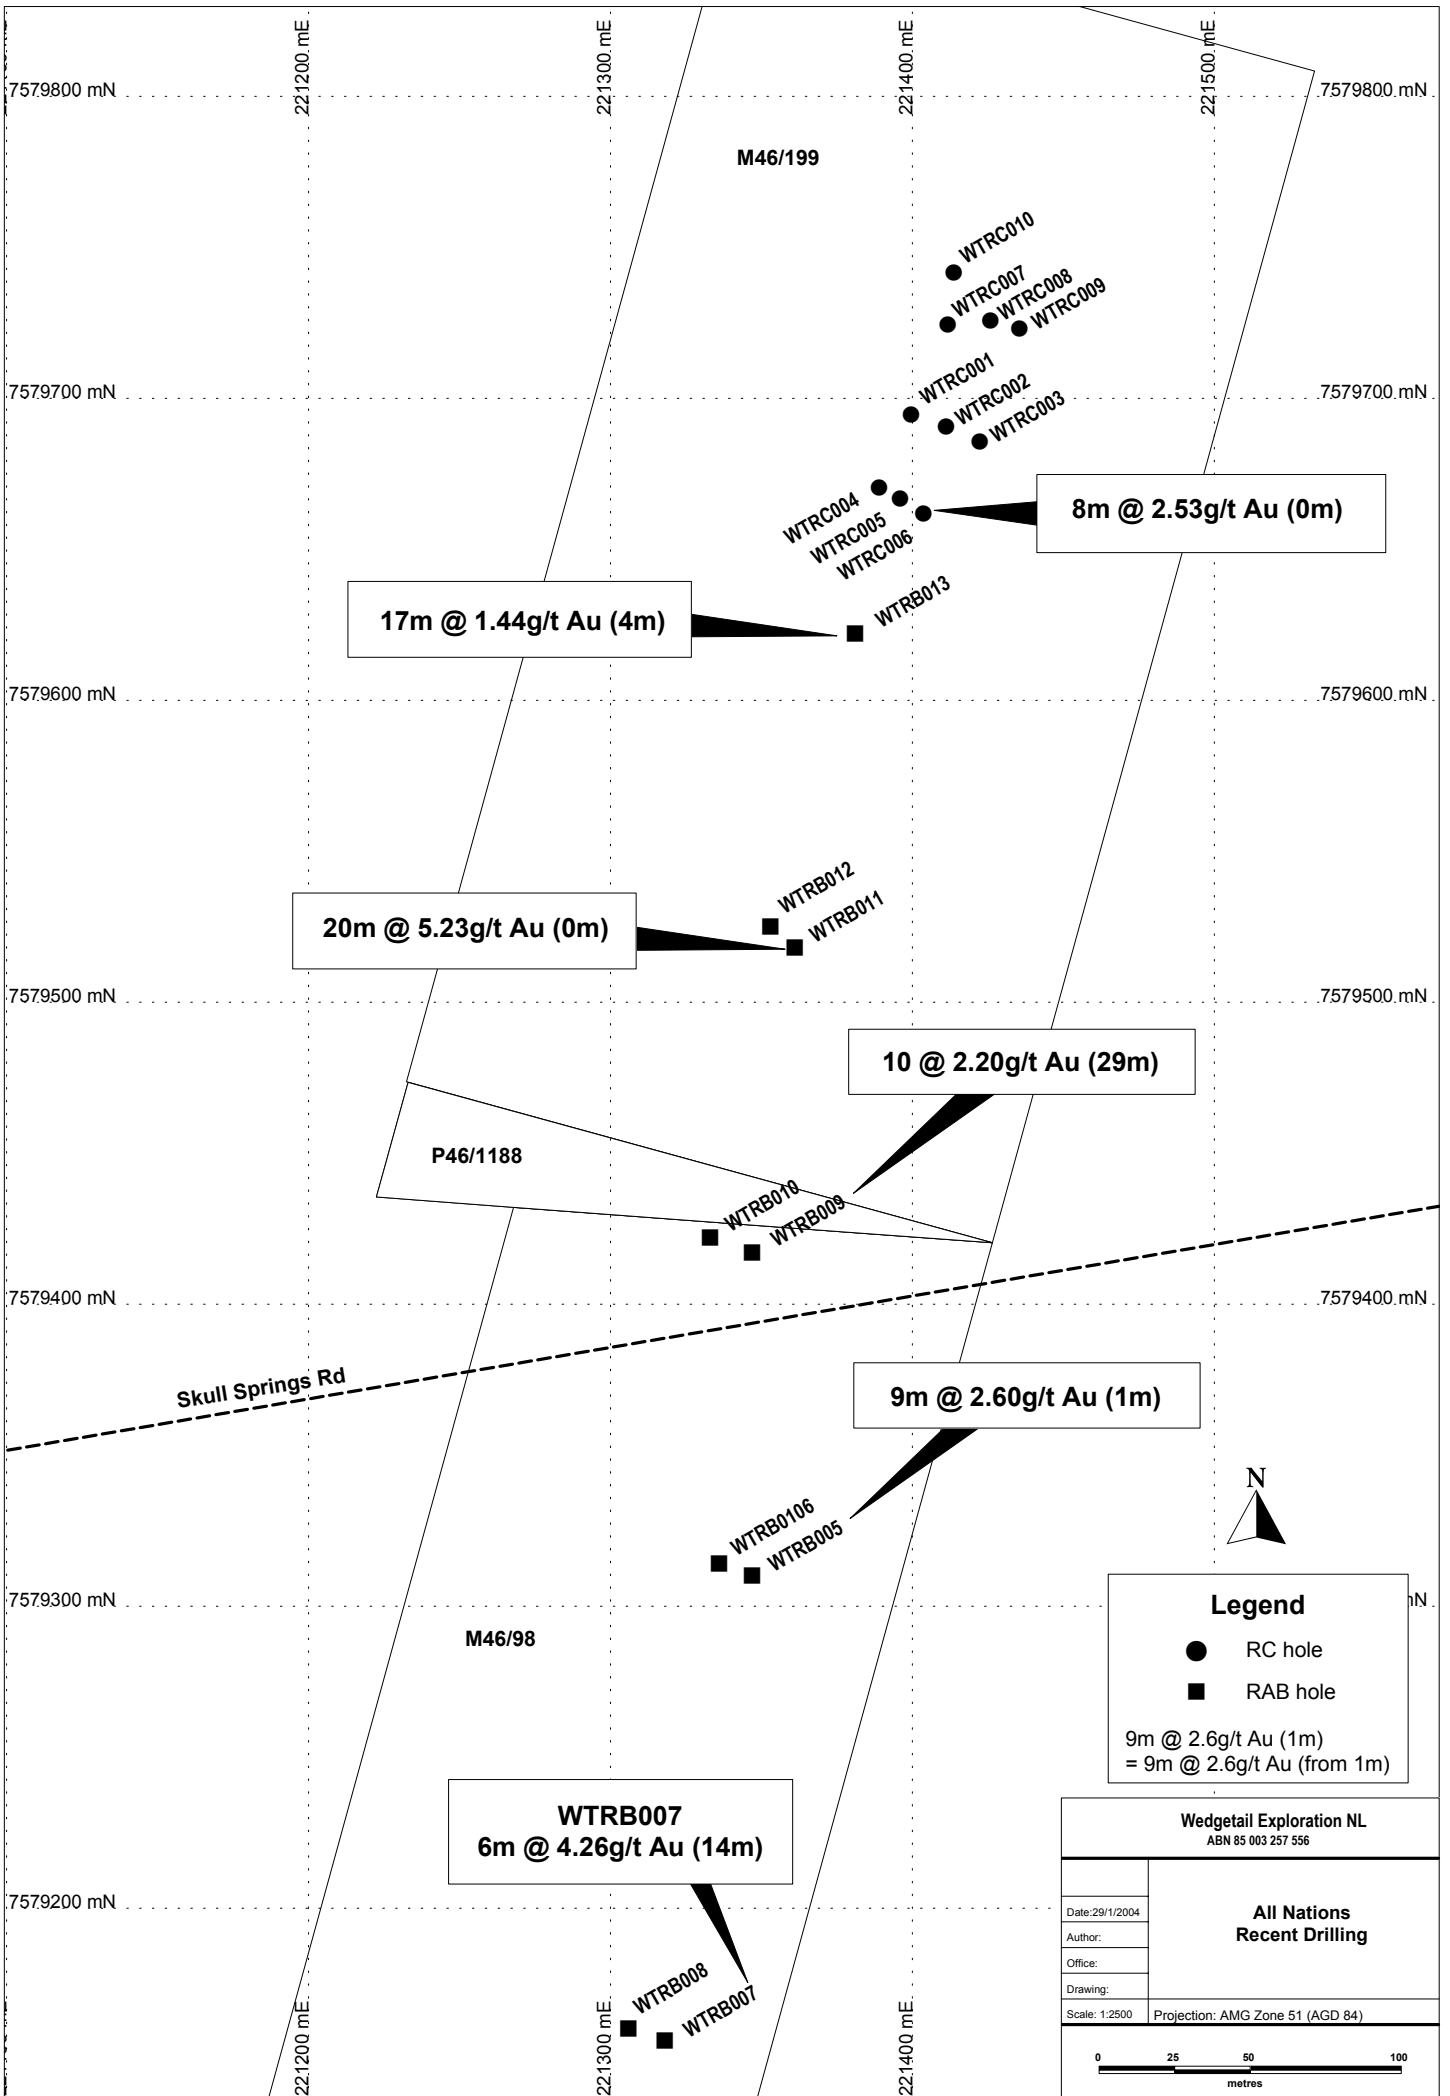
221200 mE
221300 mE
221400 mE
221500 mE
7579800 mN
7579800 mN
M46/199
WTRC010
WTRC007
WTRC008
WTRC009
7579700 mN
7579700 mN
WTRC001
WTRC002
WTRC003
WTRC004
WTRC005
WTRC006
8m @ 2.53g/t Au (0m)
17m @ 1.44g/t Au (4m)
WTRB013
7579600 mN
7579600 mN
WTRB012
WTRB011
20m @ 5.23g/t Au (0m)
7579500 mN
7579500 mN
10 @ 2.20g/t Au (29m)
P46/1188
WTRB010
WTRB009
7579400 mN
7579400 mN
Skull Springs Rd
9m @ 2.60g/t Au (1m)
WTRB0106
WTRB005
N
7579300 mN
N
Legend
RC hole
RAB hole
9m @ 2.6g/t Au (1m)
= 9m @ 2.6g/t Au (from 1m)
M46/98
WTRB007
6m @ 4.26g/t Au (14m)
Wedgetail Exploration NL
ABN 85 003 257 556
7579200 mN
Date:29/1/2004
Author:
Office:
Drawing:
Scale: 1:2500
All Nations
Recent Drilling
Projection: AMG Zone 51 (AGD 84)
WTRB008
WTRB007
221200 mE
221300 mE
221400 mE
0
25
50
100
metres